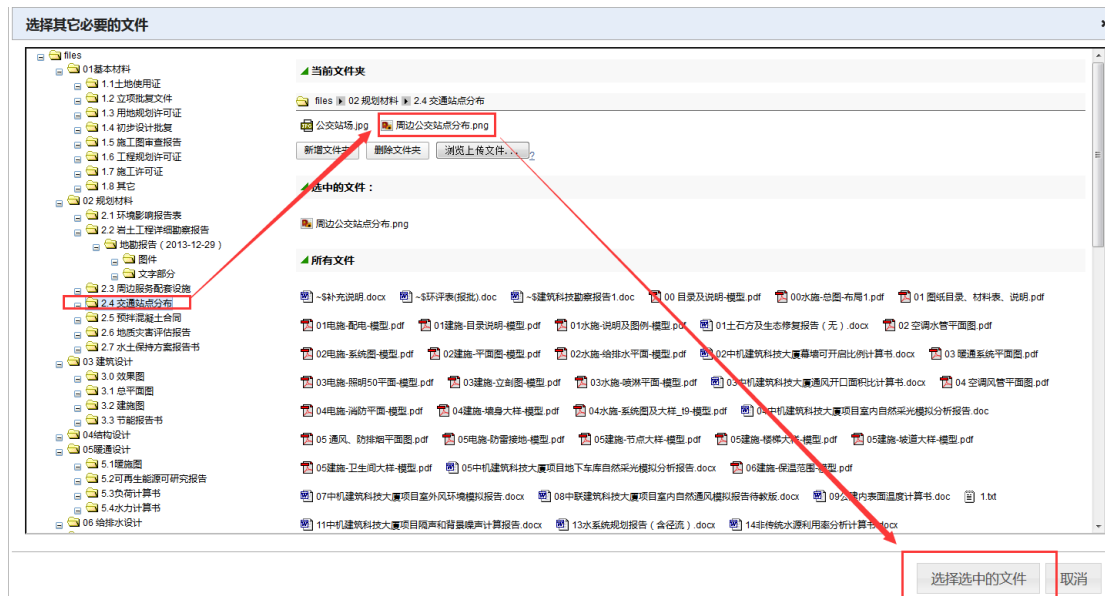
选择其它必要的文件

files
01基本材料
1.1土地使用证
1.2 立项批复文件
1.3 用地规划许可证
1.4 初步设计批复
1.5 施工图审查报告
1.6 工程规划许可证
1.7 施工许可证
1.8 其它
02 规划材料
2.1 环境影响报告表
2.2 岩土工程详细勘察报告
地勘报告（2013-12-29）
图件
文字部分
2.3 周边服务配套设施
2.4 交通站点分布
2.5 预拌混凝土合同
2.6 地质灾害评估报告
2.7 水土保持方案报告书
03 建筑设计
3.0 效果图
3.1 总平面图
3.2 建施图
3.3 节能报告书
04结构设计
05暖通设计
5.1暖施图
5.2可再生能源可研究报告
5.3负荷计算书
5.4水力计算书
06 给排水设计

当前文件夹

files 02 规划材料 2.4 交通站点分布

公交站场.jpg 周边公交站点分布.png

新增文件夹 删除文件夹 浏览上传文件...

选中的文件：

周边公交站点分布.png

所有文件

~$补充说明.docx ~$环评表(报批).doc ~$建筑科技勘察报告1.doc 00 目录及说明-模型.pdf 00水施-总图-布局1.pdf 01 图纸目录、材料表、说明.pdf

01电施-配电-模型.pdf 01建施-目录说明-模型.pdf 01水施-说明及图例-模型.pdf 01土石方及生态修复报告（无）.docx 02 空调水管平面图.pdf

02电施-系统图-模型.pdf 02建施-平面图-模型.pdf 02水施-给排水平面-模型.pdf 02中机建筑科技大厦幕墙可开启比例计算书.docx 03 暖通系统平面图.pdf

03电施-照明50平面-模型.pdf 03建施-立剖图-模型.pdf 03水施-喷淋平面-模型.pdf 03中机建筑科技大厦通风开口面积比计算书.docx 04 空调风管平面图.pdf

04电施-消防平面-模型.pdf 04建施-墙身大样-模型.pdf 04水施-系统图及大样_t9-模型.pdf 04中机建筑科技大厦项目室内自然采光模拟分析报告.doc

05 通风、防排烟平面图.pdf 05电施-防雷接地-模型.pdf 05建施-节点大样-模型.pdf 05建施-楼梯大样-模型.pdf 05建施-坡道大样-模型.pdf

05建施-卫生间大样-模型.pdf 05中机建筑科技大厦项目地下车库自然采光模拟分析报告.docx 06建施-保温范围-模型.pdf

07中机建筑科技大厦项目室外风环境模拟报告.docx 08中联建筑科技大厦项目室内自然通风模拟报告待修版.docx 09公建内表面温度计算书.doc 1.txt

11中机建筑科技大厦项目隔声和背景噪声计算报告.docx 13水系统规划报告（含径流）.docx 14非传统水源利用率分析计算书.docx

选择选中的文件 取消